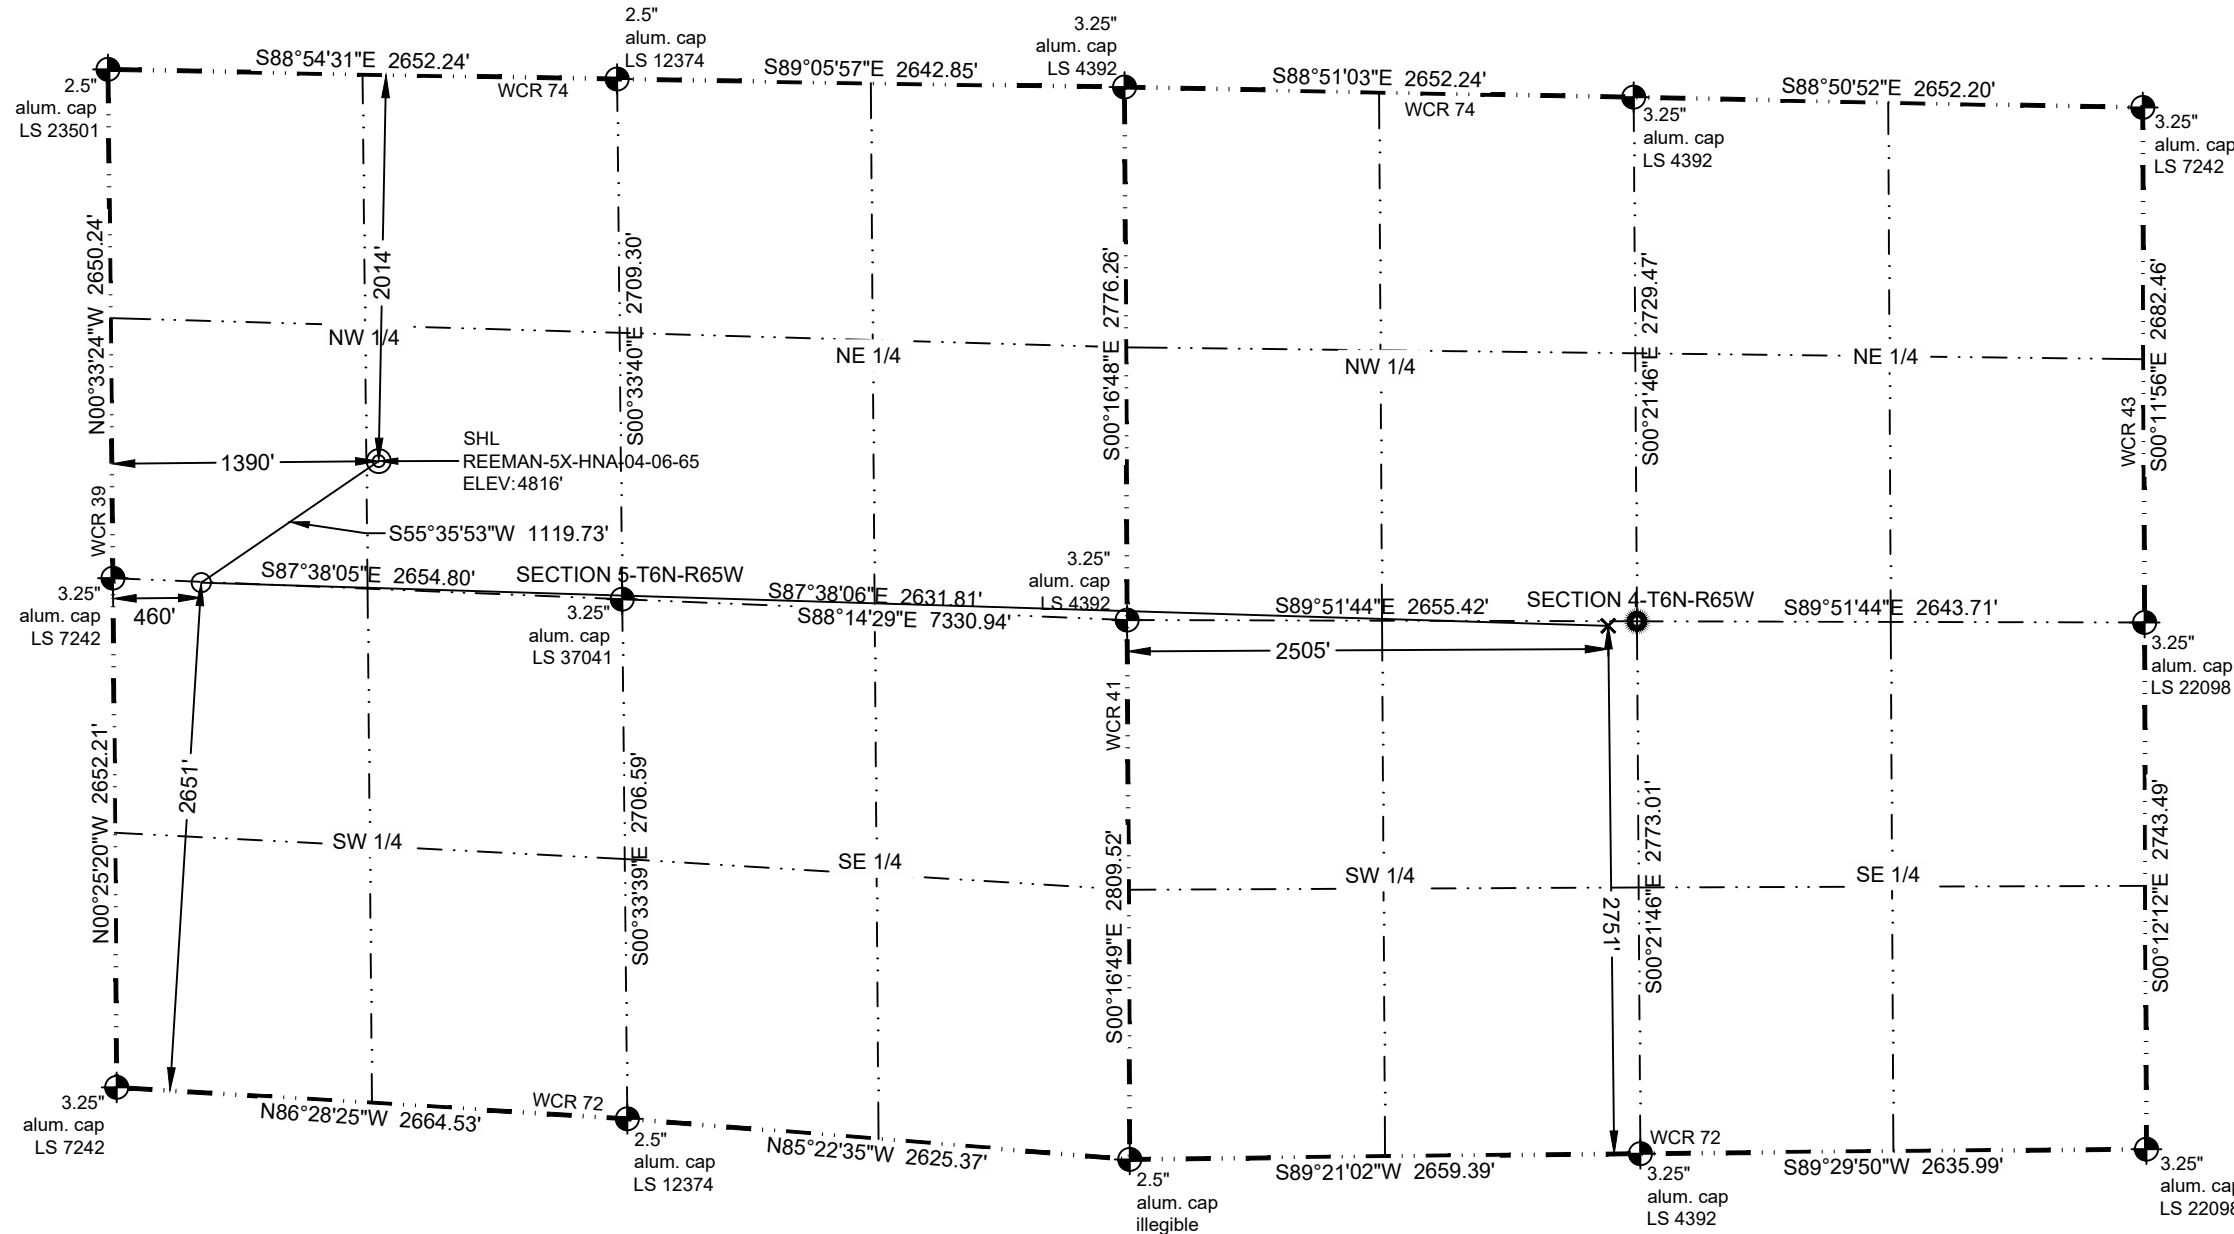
2.5"
alum. cap
LS 23501

S88°54'31"E 2652.24'

WCR 74

2.5"
alum. cap
LS 12374

S89°05'57"E 2642.85'

3.25"
alum. cap
LS 4392

S88°51'03"E 2652.24'

WCR 74

3.25"
alum. cap
LS 4392

S88°50'52"E 2652.20'

3.25"
alum. cap
LS 7242

N00°33'24"W 2650.24'

2014'

S00°33'40"E 2709.30'

S00°16'48"E 2776.26'

S00°21'46"E 2729.47'

S00°11'56"E 2682.46'

WCR 43

NW 1/4

NE 1/4

NW 1/4

NE 1/4

1390'

SHL
REEMAN-5X-HNA-04-06-65
ELEV:4816'

S55°35'53"W 1119.73'

WCR 39

3.25"
alum. cap
LS 7242

460'

S87°38'05"E 2654.80'

SECTION 5-T6N-R65W

3.25"
alum. cap
LS 37041

S87°38'06"E 2631.81'

S88°14'29"E 7330.94'

3.25"
alum. cap
LS 4392

S89°51'44"E 2655.42'

SECTION 4-T6N-R65W

S89°51'44"E 2643.71'

3.25"
alum. cap
LS 22098

2505'

WCR 41

2651'

N00°25'20"W 2652.21'

S00°33'39"E 2706.59'

S00°16'49"E 2809.52'

2751'

S00°21'46"E 2773.01'

S00°12'12"E 2743.49'

SW 1/4

SE 1/4

SW 1/4

SE 1/4

3.25"
alum. cap
LS 7242

N86°28'25"W 2664.53'

WCR 72

2.5"
alum. cap
LS 12374

N85°22'35"W 2625.37'

2.5"
alum. cap
illegible

S89°21'02"W 2659.39'

WCR 72

3.25"
alum. cap
LS 4392

S89°29'50"W 2635.99'

3.25"
alum. cap
LS 22098